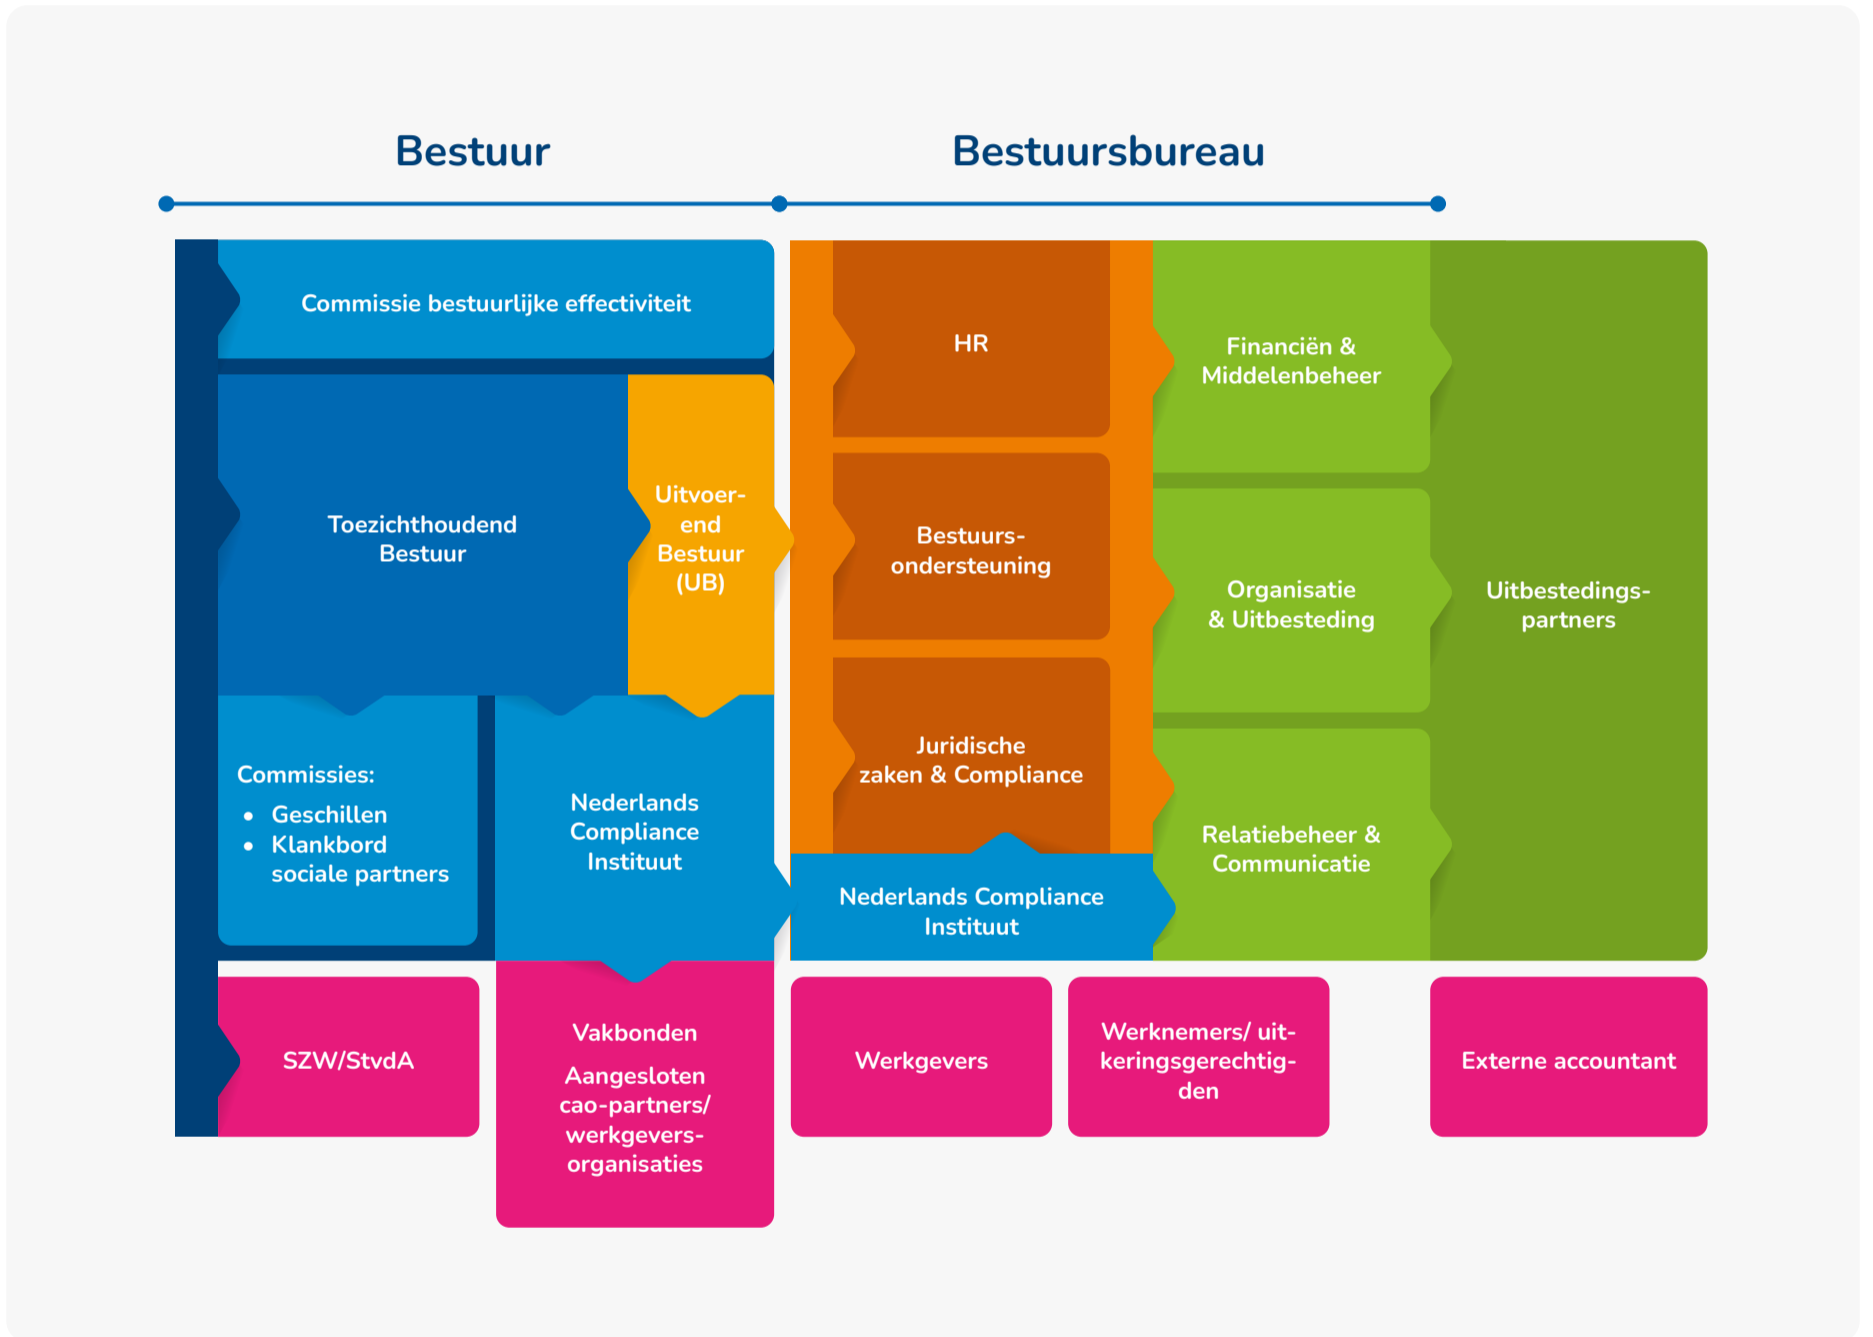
Bestuur

Bestuursbureau

Commissie bestuurlijke effectiviteit

Toezichthoudend Bestuur

Uitvoerend Bestuur (UB)

Commissies:
- Geschillen
- Klankbord sociale partners

Nederlands Compliance Instituut

HR

Bestuursondersteuning

Juridische zaken & Compliance

Nederlands Compliance Instituut

Financiën & Middelenbeheer

Organisatie & Uitbesteding

Relatiebeheer & Communicatie

Uitbestedingspartners

SZW/StvdA

Vakbonden

Aangesloten cao-partners/ werkgeversorganisaties

Werkgevers

Werknemers/ uitkeringsgerechtigden

Externe accountant